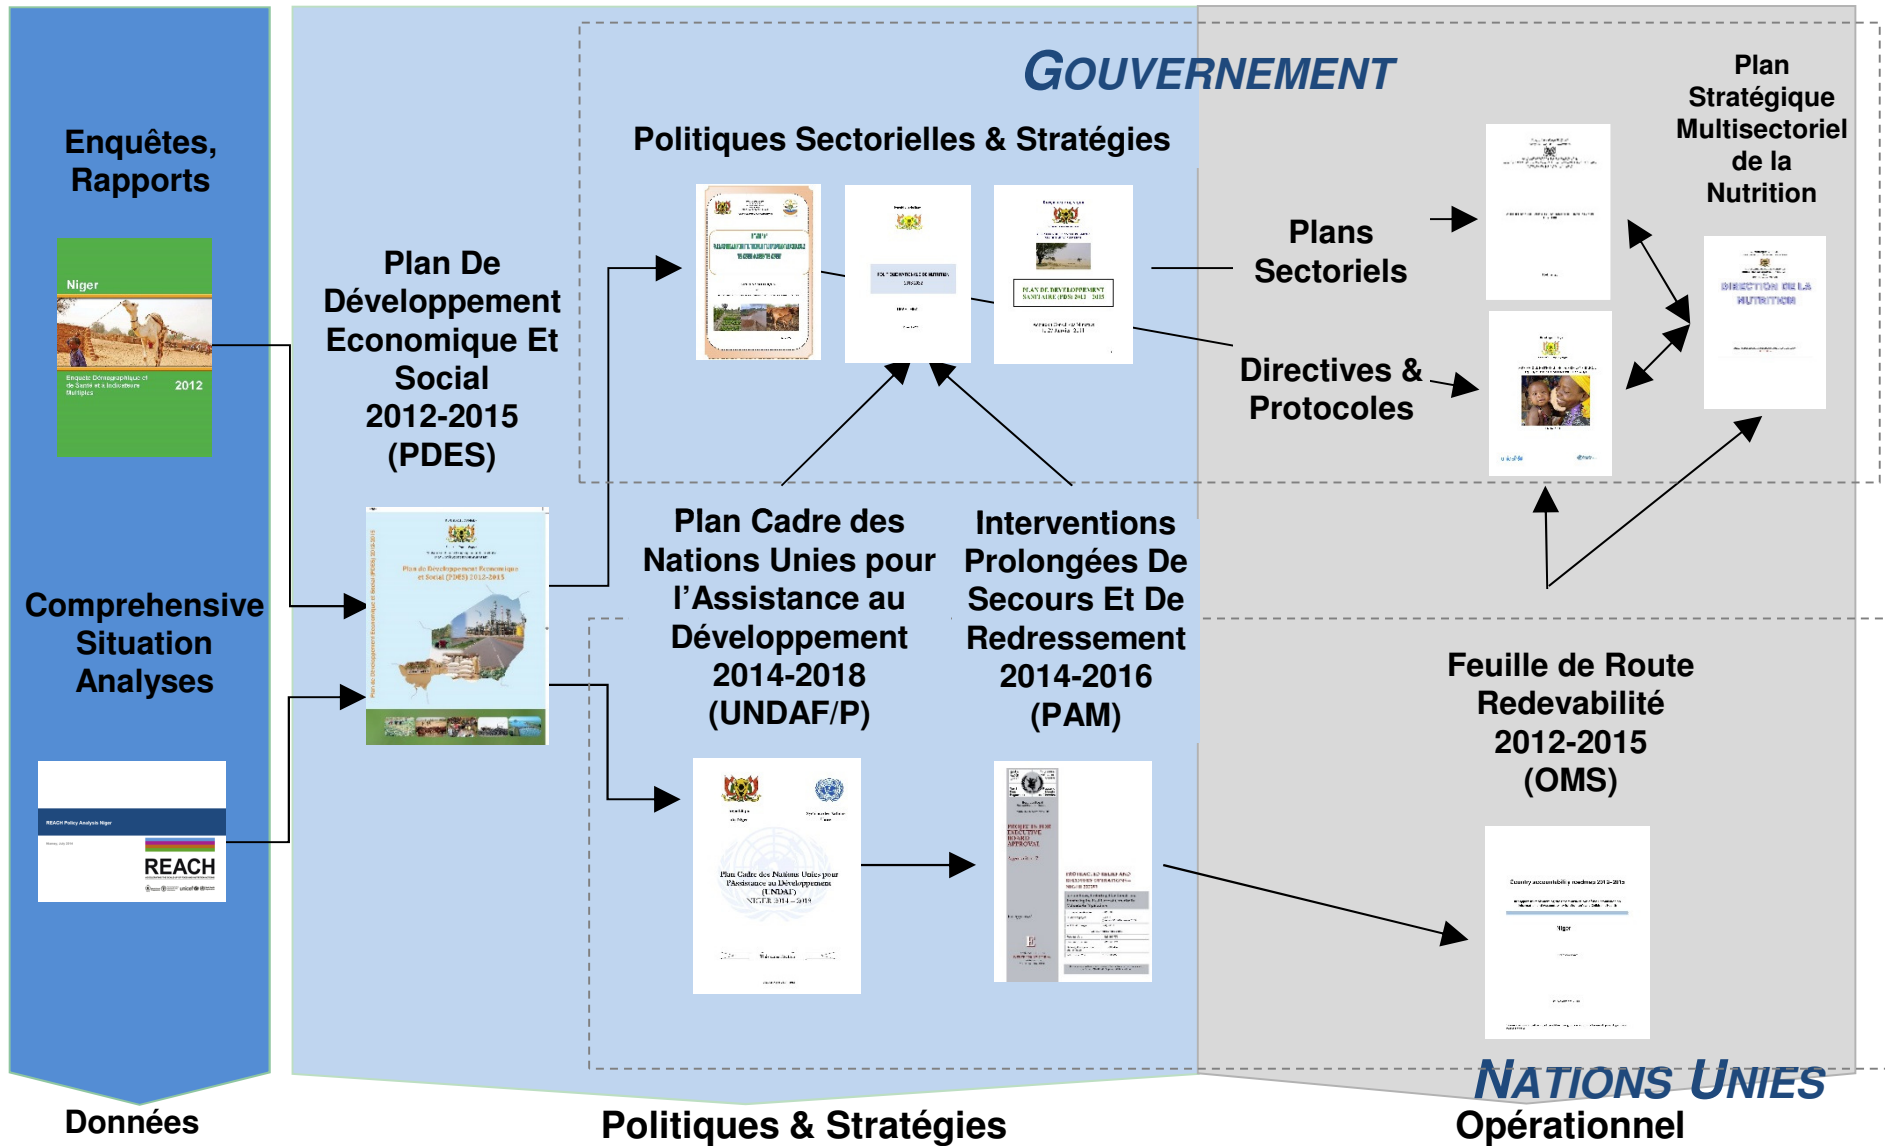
GOUVERNEMENT

Enquêtes, Rapports

Niger

Enquête Démographique et de Santé et à Indicateurs Multiples

2012

Comprehensive Situation Analyses

REACH

Données

Plan De Développement Economique Et Social 2012-2015 (PDES)

Plan de Développement Economique et Social (PDES) 2012-2015

Politiques Sectorielles & Stratégies

PLAN DE DÉVELOPPEMENT SANITAIRE (PDS) 2011 - 2015

Plans Sectoriels

Directives & Protocoles

Plan Stratégique Multisectoriel de la Nutrition

DIRECTION DE LA NUTRITION

Plan Cadre des Nations Unies pour l'Assistance au Développement 2014-2018 (UNDAF/P)

Interventions Prolongées De Secours Et De Redressement 2014-2016 (PAM)

Plan Cadre des Nations Unies pour l'Assistance au Développement (UNDAF) NIGER 2014 – 2018

Feuille de Route Redevabilité 2012-2015 (OMS)

Country accountability roadmap 2012-2015

Niger

NATIONS UNIES

Politiques & Stratégies

Opérationnel